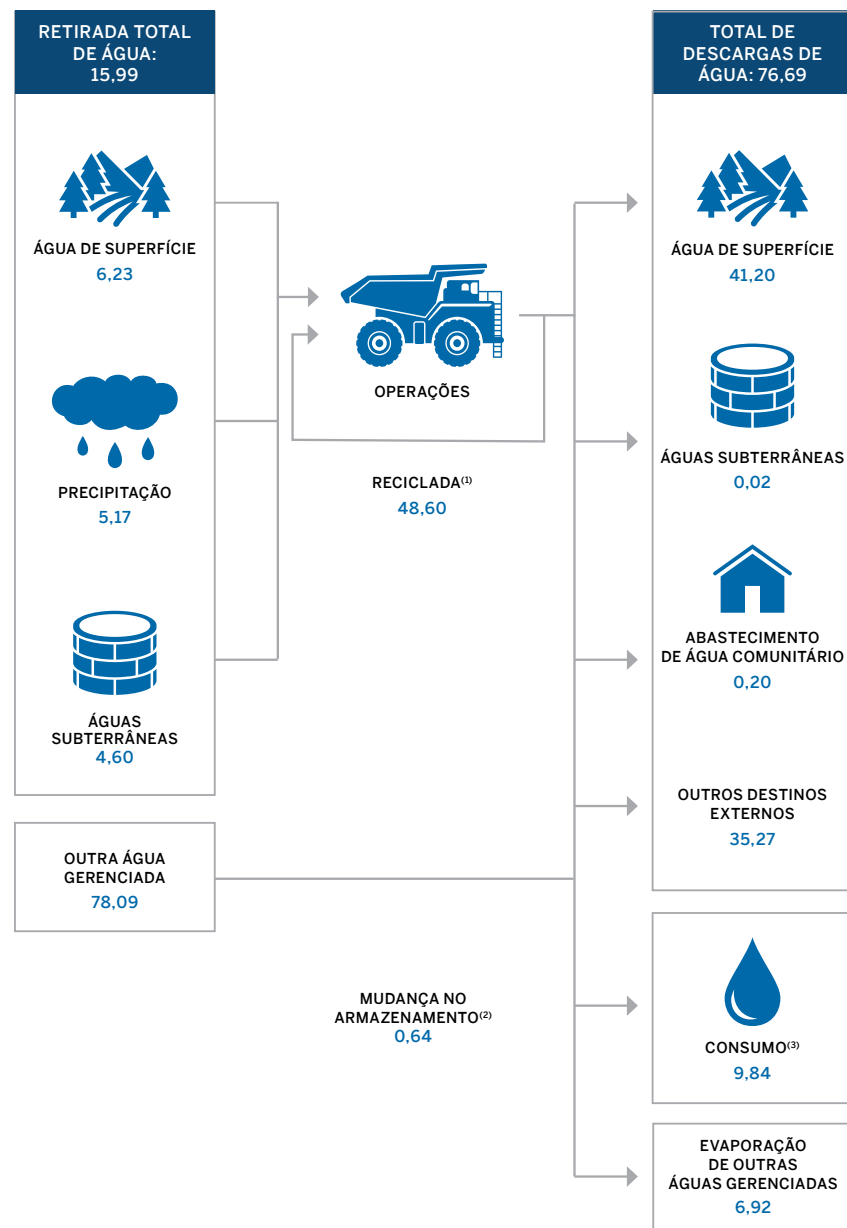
RETIRADA TOTAL DE ÁGUA: 15,99

ÁGUA DE SUPERFÍCIE
6,23

PRECIPITAÇÃO
5,17

ÁGUAS SUBTERRÂNEAS
4,60

OUTRA ÁGUA GERENCIADA
78,09

OPERAÇÕES

RECICLADA$^{(1)}$
48,60

MUDANÇA NO ARMAZENAMENTO$^{(2)}$
0,64

TOTAL DE DESCARGAS DE ÁGUA: 76,69

ÁGUA DE SUPERFÍCIE
41,20

ÁGUAS SUBTERRÂNEAS
0,02

ABASTECIMENTO DE ÁGUA COMUNITÁRIO
0,20

OUTROS DESTINOS EXTERNOS
35,27

CONSUMO$^{(3)}$
9,84

EVAPORAÇÃO DE OUTRAS ÁGUAS GERENCIADAS
6,92